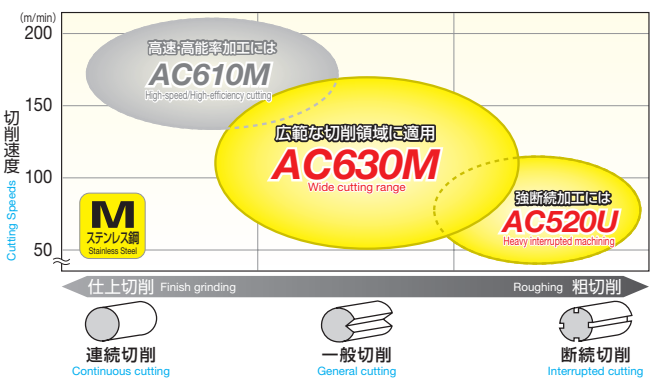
(m/min)
200
150
100
50

切削速度
Cutting Speeds

高速·高能率加工には
AC610M
High-speed/High-efficiency cutting

広範な切削領域に適用
AC630M
Wide cutting range

強断続加工には
AC520U
Heavy interrupted machining

M
ステンレス鋼
Stainless Steel

仕上切削 Finish grinding
Roughing 粗切削

連続切削
Continuous cutting

一般切削
General cutting

断続切削
Interrupted cutting